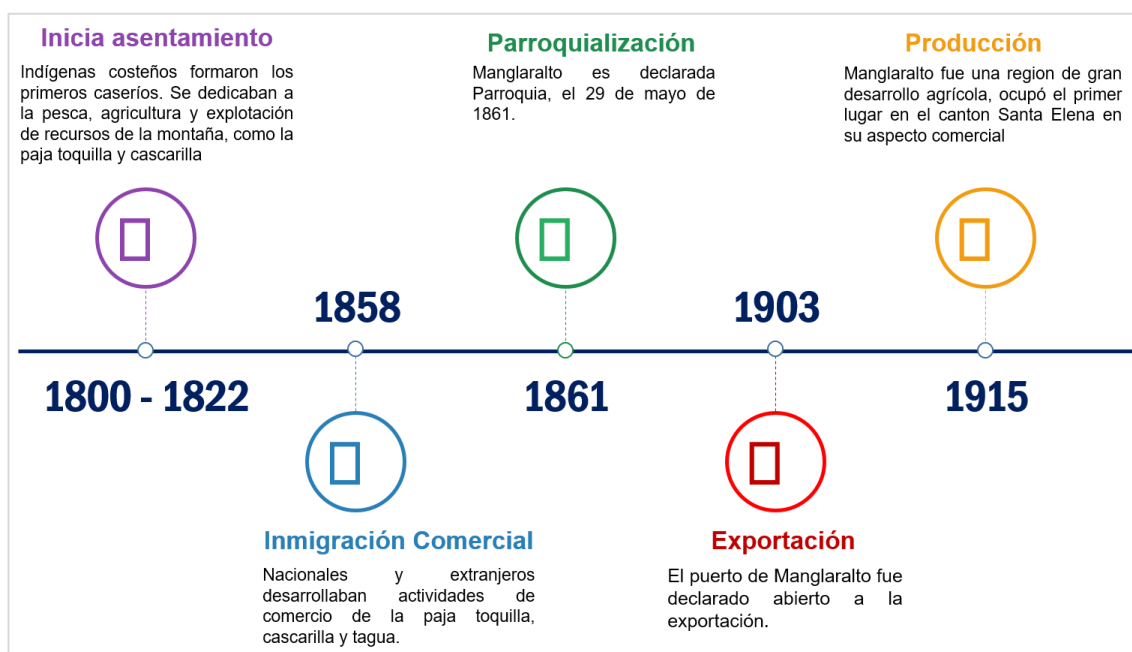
Inicia asentamiento

Indígenas costeños formaron los primeros caseríos. Se dedicaban a la pesca, agricultura y explotación de recursos de la montaña, como la paja toquilla y cascarilla

Parroquialización

Manglaralto es declarada Parroquia, el 29 de mayo de 1861.

Producción

Manglaralto fue una region de gran desarrollo agrícola, ocupó el primer lugar en el canton Santa Elena en su aspecto comercial

1858

1903

1800 - 1822

1861

1915

Inmigración Comercial

Nacionales y extranjeros desarrollaban actividades de comercio de la paja toquilla, cascarilla y tagua.

Exportación

El puerto de Manglaralto fue declarado abierto a la exportación.